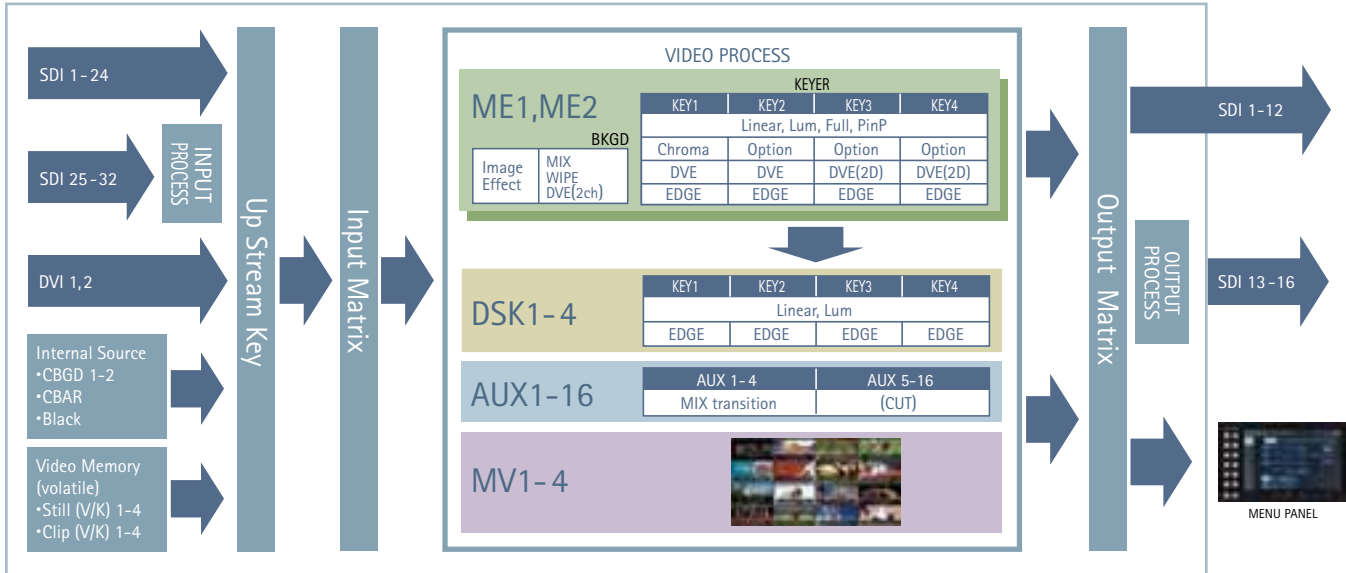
SDI 1 - 24

SDI 25 - 32

INPUT PROCESS

DVI 1,2

Internal Source
•CBGD 1-2
•CBAR
•Black

Video Memory (volatile)
•Still (V/K) 1-4
•Clip (V/K) 1-4

Up Stream Key

Input Matrix

VIDEO PROCESS

ME1,ME2

BKGD

| Image Effect | MIX WIPE DVE(2ch) |
|---|---|

KEYER

| KEY1 | KEY2 | KEY3 | KEY4 |
|---|---|---|---|
| Linear, Lum, Full, PinP | | | |
| Chroma | Option | Option | Option |
| DVE | DVE | DVE(2D) | DVE(2D) |
| EDGE | EDGE | EDGE | EDGE |

DSK1- 4

| KEY1 | KEY2 | KEY3 | KEY4 |
|---|---|---|---|
| Linear, Lum | | | |
| EDGE | EDGE | EDGE | EDGE |

AUX1-16

| AUX 1- 4 | AUX 5-16 |
|---|---|
| MIX transition | (CUT) |

MV1- 4

Output Matrix

OUTPUT PROCESS

SDI 1-12

SDI 13 -16

MENU PANEL